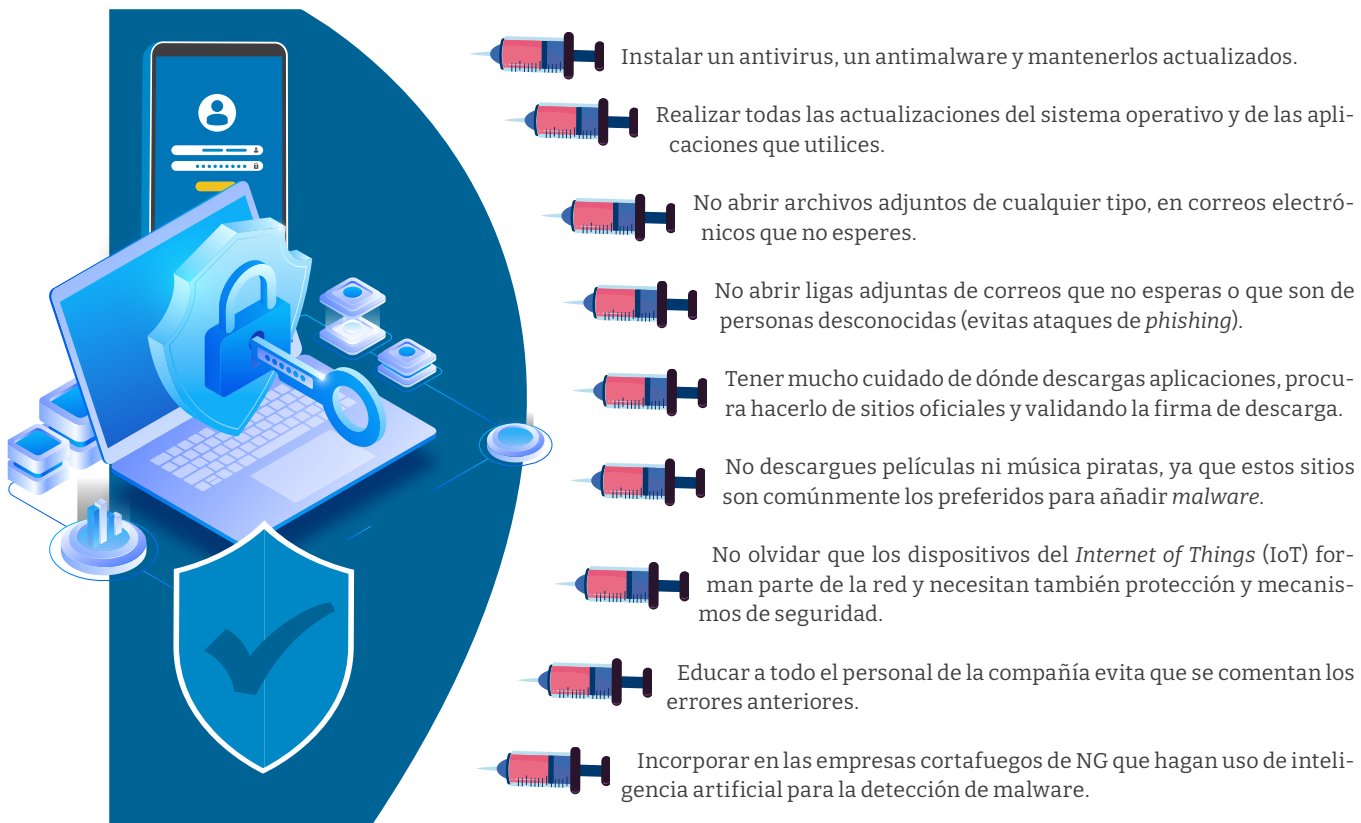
Instalar un antivirus, un antimalware y mantenerlos actualizados.

Realizar todas las actualizaciones del sistema operativo y de las aplicaciones que utilices.

No abrir archivos adjuntos de cualquier tipo, en correos electrónicos que no esperes.

No abrir ligas adjuntas de correos que no esperas o que son de personas desconocidas (evitas ataques de *phishing*).

Tener mucho cuidado de dónde descargas aplicaciones, procura hacerlo de sitios oficiales y validando la firma de descarga.

No descargues películas ni música piratas, ya que estos sitios son comúnmente los preferidos para añadir *malware*.

No olvidar que los dispositivos del *Internet of Things* (IoT) forman parte de la red y necesitan también protección y mecanismos de seguridad.

Educar a todo el personal de la compañía evita que se comentan los errores anteriores.

Incorporar en las empresas cortafuegos de NG que hagan uso de inteligencia artificial para la detección de malware.